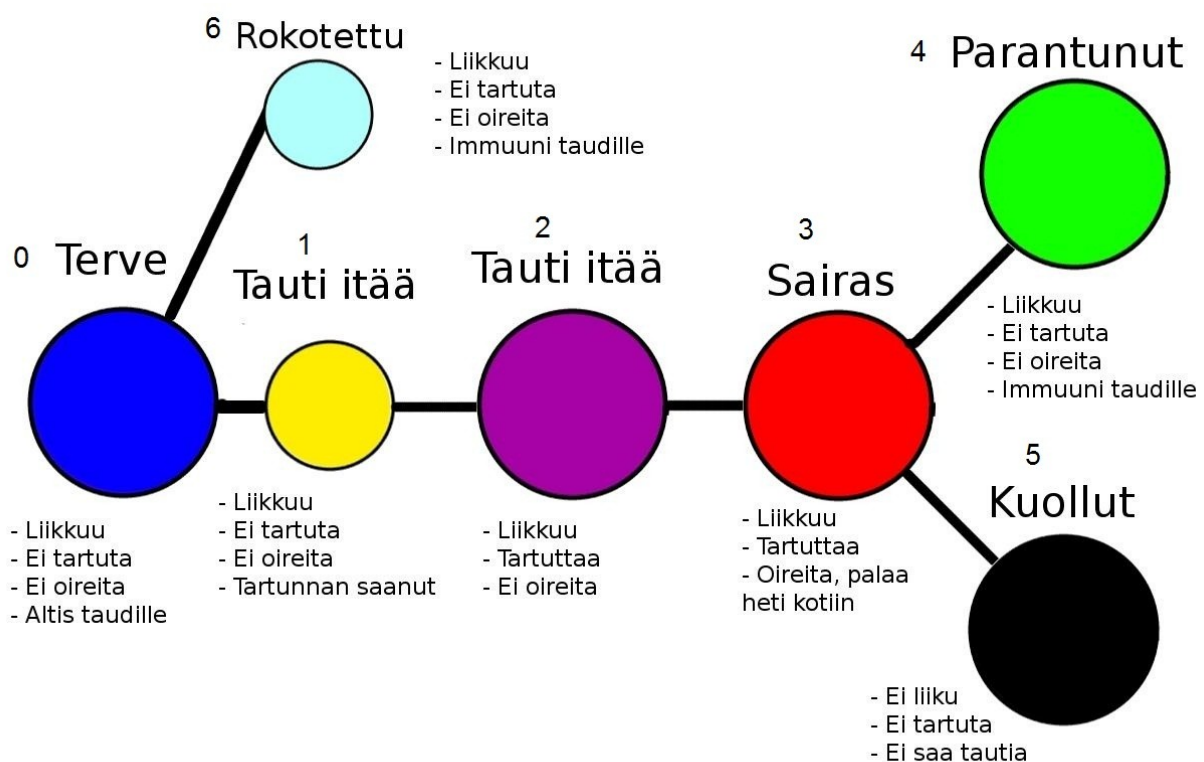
6 Rokotettu

- Liikkuu
- Ei tartuta
- Ei oireita
- Immuuni taudille

4 Parantunut

0 Terve

1 Tauti itää

2 Tauti itää

3 Sairas

- Liikkuu
- Ei tartuta
- Ei oireita
- Immuuni taudille

5 Kuollut

- Liikkuu
- Ei tartuta
- Ei oireita
- Altis taudille

- Liikkuu
- Ei tartuta
- Ei oireita
- Tartunnan saanut

- Liikkuu
- Tartuttaa
- Ei oireita

- Liikkuu
- Tartuttaa
- Oireita, palaa heti kotiin

- Ei liiku
- Ei tartuta
- Ei saa tautia